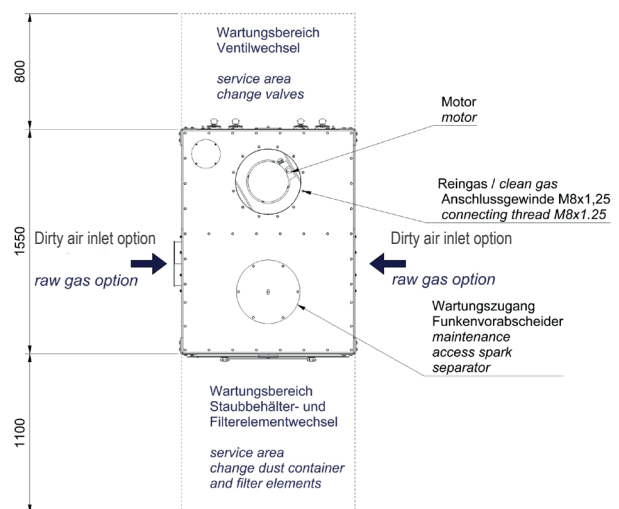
800

Wartungsbereich
Ventilwechsel

service area
change valves

Motor
motor

Reingas / clean gas
Anschlussgewinde M8x1,25
connecting thread M8x1.25

1550

Dirty air inlet option

raw gas option

Dirty air inlet option

raw gas option

Wartungszugang
Funkenvorabscheider
maintenance
access spark
separator

1100

Wartungsbereich
Staubbehälter- und
Filterelementwechsel

service area
change dust container
and filter elements